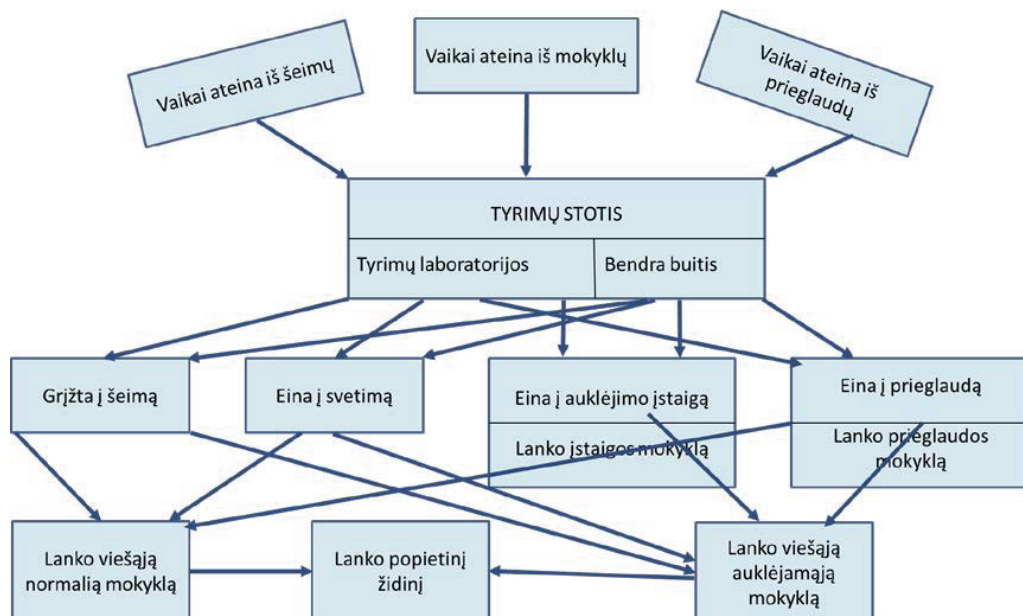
Vaikai ateina iš šeimų

Vaikai ateina iš mokyklų

Vaikai ateina iš prieglaudų

TYRIMŲ STOTIS

Tyrimų laboratorijos

Bendra buitis

Grįžta į šeimą

Eina į svetimą

Eina į auklėjimo įstaigą

Lanko įstaigos mokyklą

Eina į prieglaudą

Lanko prieglaudos mokyklą

Lanko viešąją normalią mokyklą

Lanko popietinį židinį

Lanko viešąją auklėjamąją mokyklą